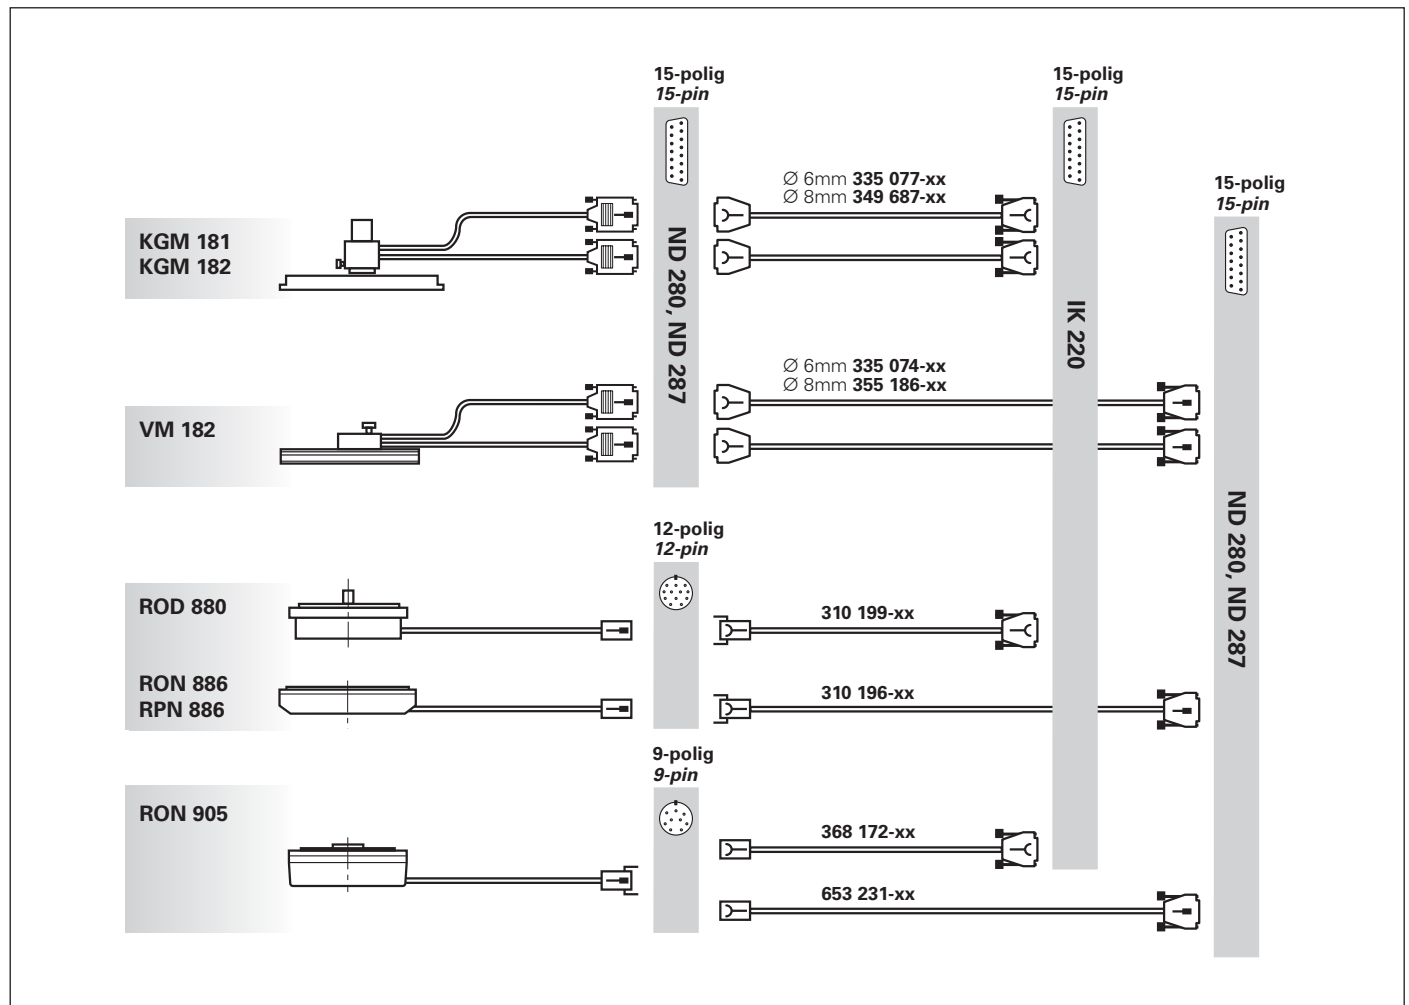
15-polig
*15-pin*

15-polig
*15-pin*

15-polig
*15-pin*

KGM 181
KGM 182

Ø 6mm **335 077-xx**
Ø 8mm **349 687-xx**

ND 280, ND 287

IK 220

VM 182

Ø 6mm **335 074-xx**
Ø 8mm **355 186-xx**

ND 280, ND 287

12-polig
*12-pin*

ROD 880

310 199-xx

RON 886
RPN 886

310 196-xx

9-polig
*9-pin*

RON 905

368 172-xx

653 231-xx